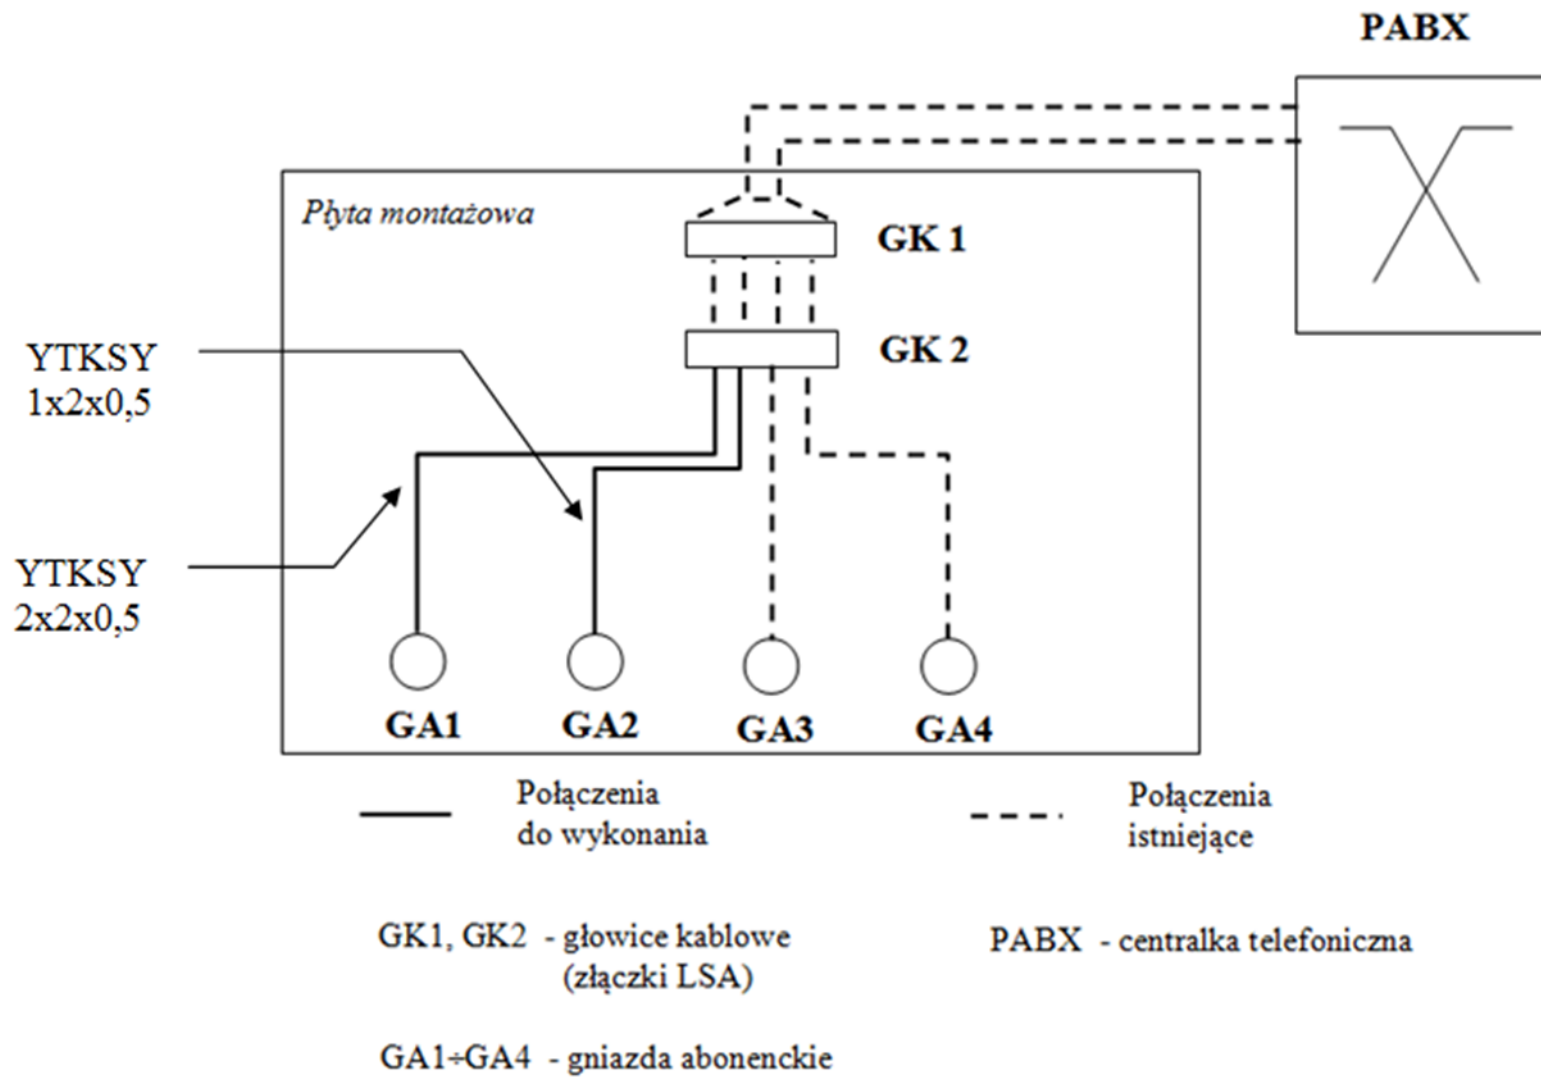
PABX

Płyta montażowa

GK 1

GK 2

YTKSY
1x2x0,5

YTKSY
2x2x0,5

GA1 GA2 GA3 GA4

Połączenia do wykonania

Połączenia istniejące

GK1, GK2 - głowice kablowe (złączki LSA)

PABX - centralka telefoniczna

GA1÷GA4 - gniazda abonenckie